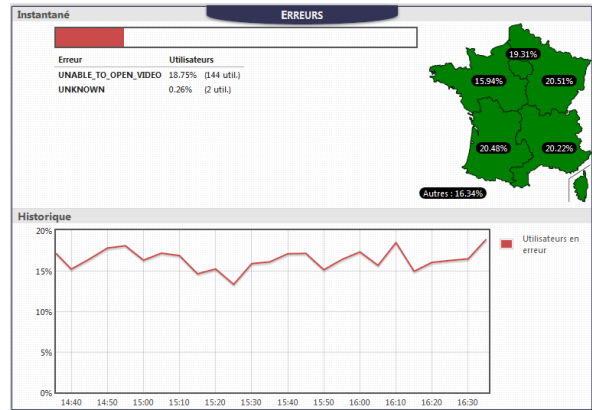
Instantané

ERREURS

| Erreur | Utilisateurs | |
|---|---|---|
| UNABLE_TO_OPEN_VIDEO | 18.75% | (144 util.) |
| UNKNOWN | 0.26% | (2 util.) |

19.31%
15.94%
20.51%
20.48%
20.22%
Autres : 16.34%

Historique

20%
15%
10%
5%
0%

14:40 14:50 15:00 15:10 15:20 15:30 15:40 15:50 16:00 16:10 16:20 16:30

Utilisateurs en erreur